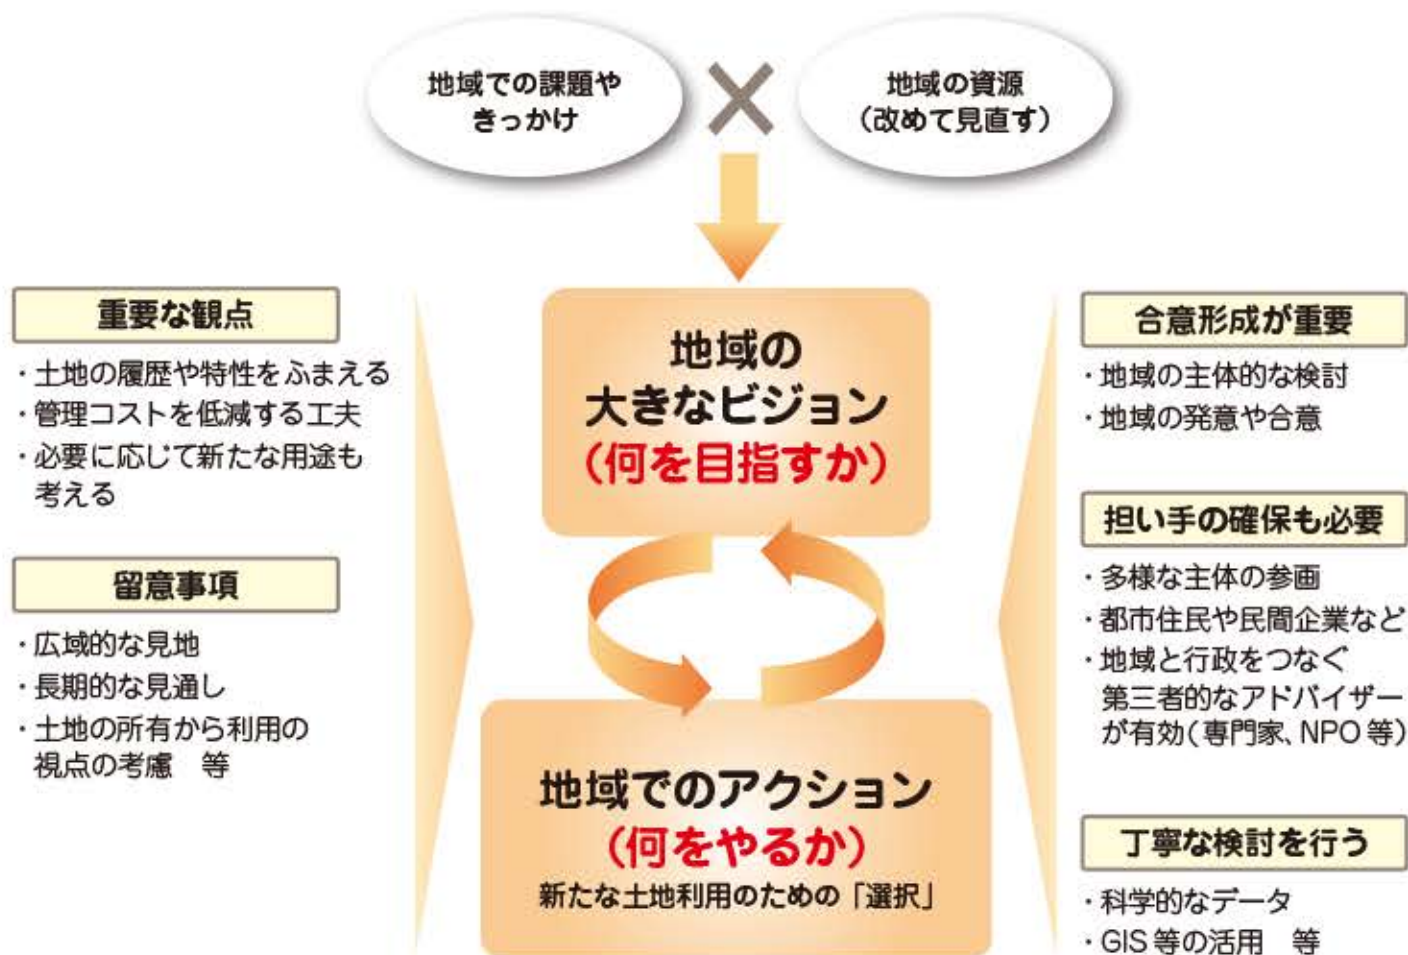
地域での課題やきっかけ

×

地域の資源
（改めて見直す）

重要な観点

・土地の履歴や特性をふまえる
・管理コストを低減する工夫
・必要に応じて新たな用途も考える

留意事項

・広域的な見地
・長期的な見通し
・土地の所有から利用の視点の考慮　等

地域の
大きなビジョン
（何を目指すか）

地域でのアクション
（何をやるか）
新たな土地利用のための「選択」

合意形成が重要

・地域の主体的な検討
・地域の発意や合意

担い手の確保も必要

・多様な主体の参画
・都市住民や民間企業など
・地域と行政をつなぐ第三者的なアドバイザーが有効（専門家、NPO 等）

丁寧な検討を行う

・科学的なデータ
・GIS 等の活用　等